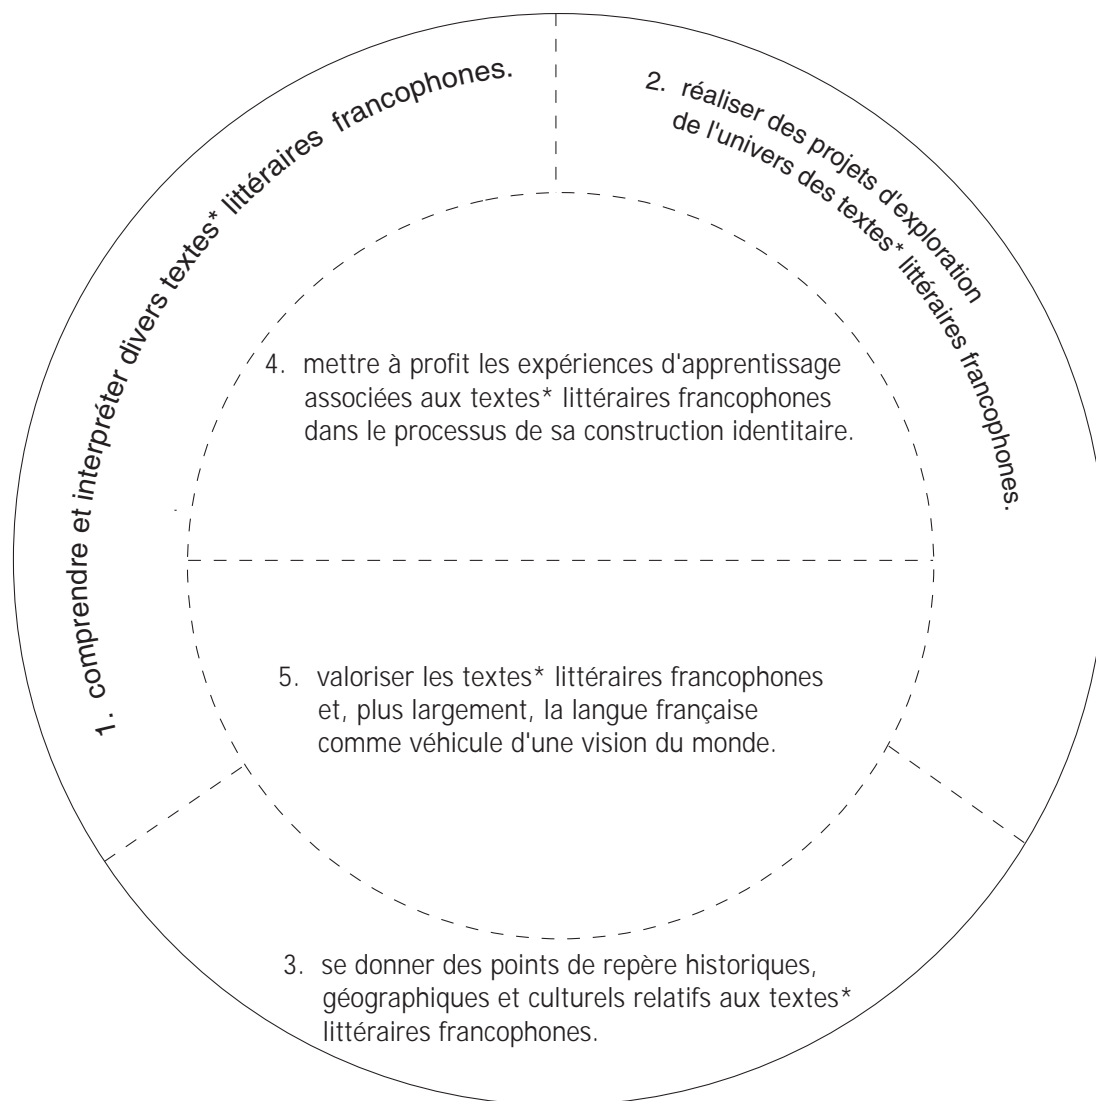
1. comprendre et interpréter divers textes* littéraires francophones.

2. réaliser des projets d'exploration de l'univers des textes* littéraires francophones.

4. mettre à profit les expériences d'apprentissage associées aux textes* littéraires francophones dans le processus de sa construction identitaire.

5. valoriser les textes* littéraires francophones et, plus largement, la langue française comme véhicule d'une vision du monde.

3. se donner des points de repère historiques, géographiques et culturels relatifs aux textes* littéraires francophones.